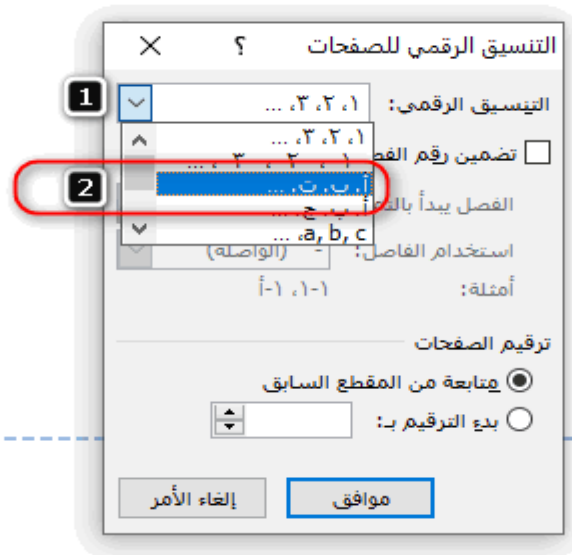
التنسيق الرقمي للصفحات ؟ ✕

التنسيق الرقمي: ...، ٣، ٢، ١

1

...، ٣، ٢، ١
... ، ٣ - ، ٢ - ، ١ -
أ، ب، ت، ...
أ، ب، ج، ...
a, b, c, ...

2

تضمين رقم الفصل

الفصل يبدأ بالنمط

استخدام الفاصل: - (الواصلة)

أمثلة: ١-١، ١-أ

ترقيم الصفحات

متابعة من المقطع السابق

بدء الترقيم بـ:

موافق

إلغاء الأمر